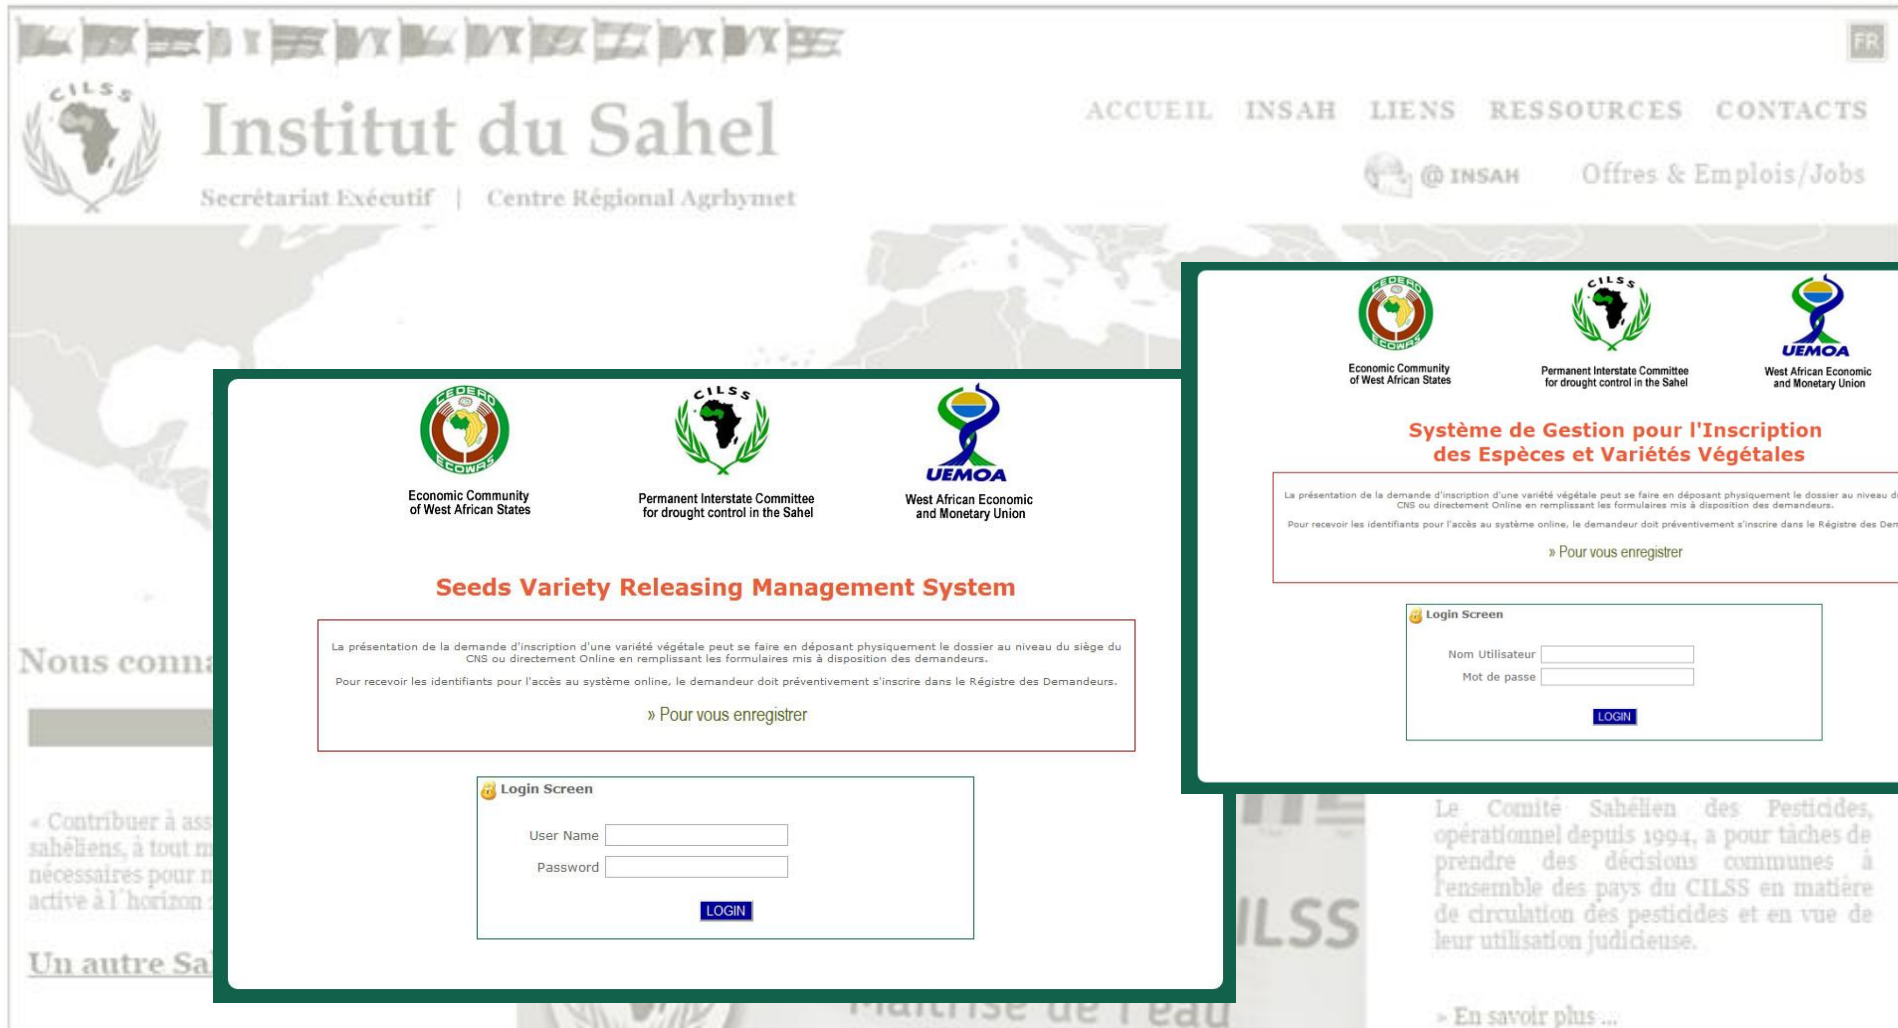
FR

CILSS

Institut du Sahel

Secrétariat Exécutif | Centre Régional Agrhymet

ACCUEIL INSAH LIENS RESSOURCES CONTACTS

@ INSAH Offres & Emplois/Jobs

CEDEAO ECOWAS

Economic Community of West African States

CILSS

Permanent Interstate Committee for drought control in the Sahel

UEMOA

West African Economic and Monetary Union

Système de Gestion pour l'Inscription des Espèces et Variétés Végétales

La présentation de la demande d'inscription d'une variété végétale peut se faire en déposant physiquement le dossier au niveau d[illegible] CNS ou directement Online en remplissant les formulaires mis à disposition des demandeurs.

Pour recevoir les identifiants pour l'accès au système online, le demandeur doit préventivement s'inscrire dans le Régistre des Dem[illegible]

» Pour vous enregistrer

Login Screen

Nom Utilisateur

Mot de passe

LOGIN

Nous conna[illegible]

« Contribuer à ass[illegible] sahéliens, à tout m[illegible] nécessaires pour m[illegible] active à l'horizon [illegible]

Un autre Sa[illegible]

CEDEAO ECOWAS

Economic Community of West African States

CILSS

Permanent Interstate Committee for drought control in the Sahel

UEMOA

West African Economic and Monetary Union

Seeds Variety Releasing Management System

La présentation de la demande d'inscription d'une variété végétale peut se faire en déposant physiquement le dossier au niveau du siège du CNS ou directement Online en remplissant les formulaires mis à disposition des demandeurs.

Pour recevoir les identifiants pour l'accès au système online, le demandeur doit préventivement s'inscrire dans le Régistre des Demandeurs.

» Pour vous enregistrer

Login Screen

User Name

Password

LOGIN

ILSS

Maîtrise de l'eau

Le Comité Sahélien des Pesticides, opérationnel depuis 1994, a pour tâches de prendre des décisions communes à l'ensemble des pays du CILSS en matière de circulation des pesticides et en vue de leur utilisation judicieuse.

» En savoir plus ...